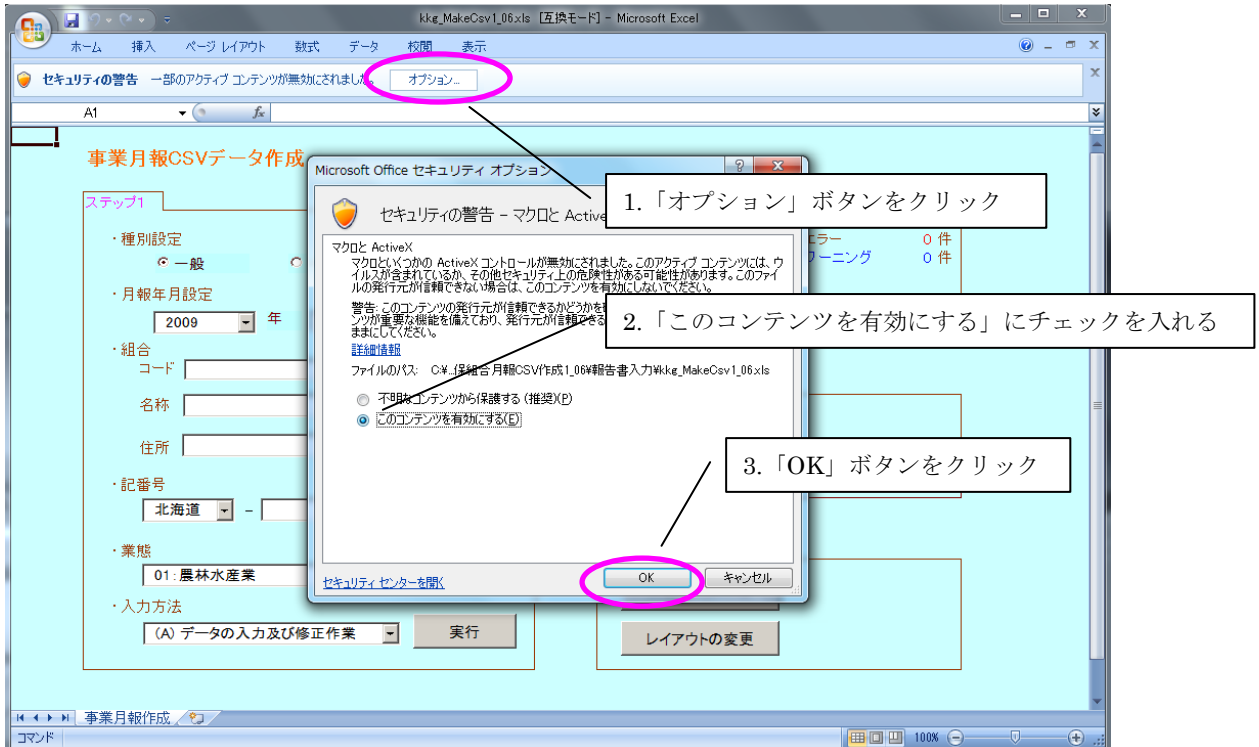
kkg_MakeCsv1_06.xls [互換モード] - Microsoft Excel

ホーム 挿入 ページ レイアウト 数式 データ 校閲 表示

セキュリティの警告 一部のアクティブ コンテンツが無効にされました。 オプション...

A1

事業月報CSVデータ作成

ステップ1

・種別設定
一般

・月報年月設定
2009 年

・組合
コード
名称
住所

・記番号
北海道 –

・業態
01:農林水産業

・入力方法
(A) データの入力及び修正作業 実行

エラー 0 件
ワーニング 0 件

レイアウトの変更

Microsoft Office セキュリティ オプション

セキュリティの警告 - マクロと ActiveX

マクロと ActiveX
マクロといくつかの ActiveX コントロールが無効にされました。このアクティブ コンテンツには、ウイルスが含まれているか、その他セキュリティ上の危険性がある可能性があります。このファイルの発行元が信頼できない場合は、このコンテンツを有効にしないでください。

警告: このコンテンツの発行元が信頼できるかどうかを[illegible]ンツが重要な機能を備えており、発行元が信頼できる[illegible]ままにしてください。

詳細情報

ファイルのパス: C:¥...保組合月報CSV作成1_06¥報告書入力¥kkg_MakeCsv1_06.xls

不明なコンテンツから保護する (推奨)(P)
このコンテンツを有効にする(E)

セキュリティ センターを開く

OK キャンセル

1.「オプション」ボタンをクリック

2.「このコンテンツを有効にする」にチェックを入れる

3.「OK」ボタンをクリック

事業月報作成

コマンド

100%